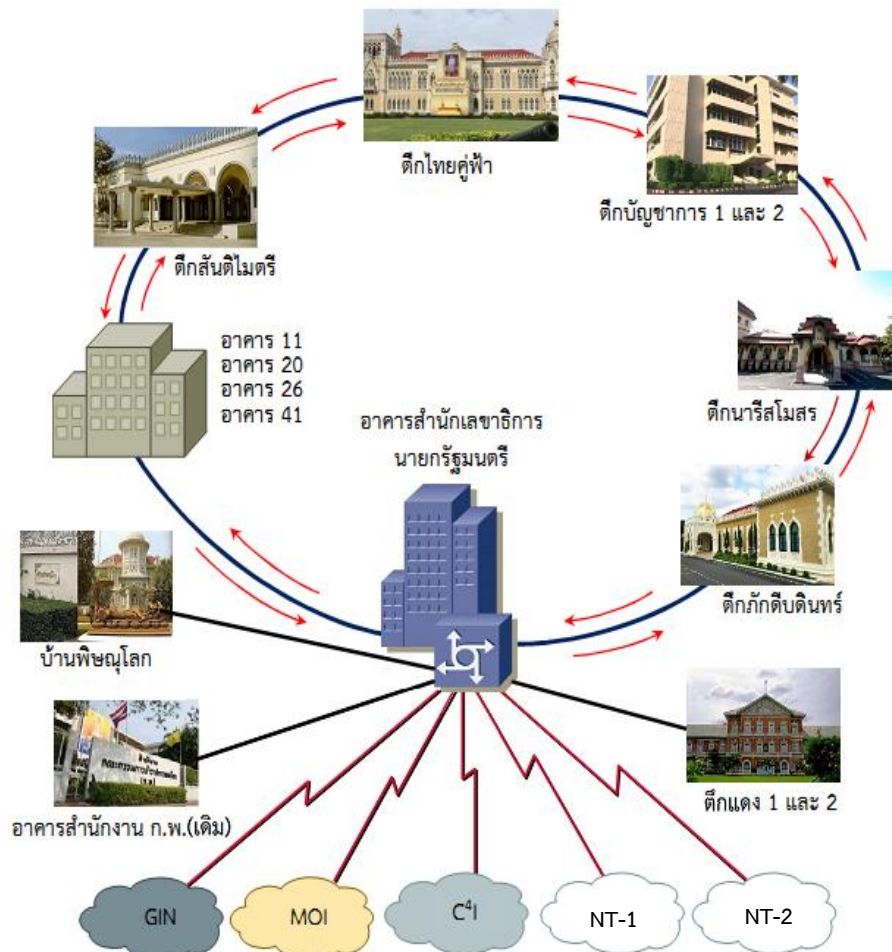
ตึกไทยคู่ฟ้า

ตึกบัญชาการ 1 และ 2

ตึกสันติไมตรี

อาคาร 11
อาคาร 20
อาคาร 26
อาคาร 41

ตึกนารีสโมสร

อาคารสำนักเลขาธิการนายกรัฐมนตรี

ตึกภักดีบดินทร์

บ้านพิษณุโลก

ตึกแดง 1 และ 2

อาคารสำนักงาน ก.พ.(เดิม)

GIN

MOI

$C^4I$

NT-1

NT-2